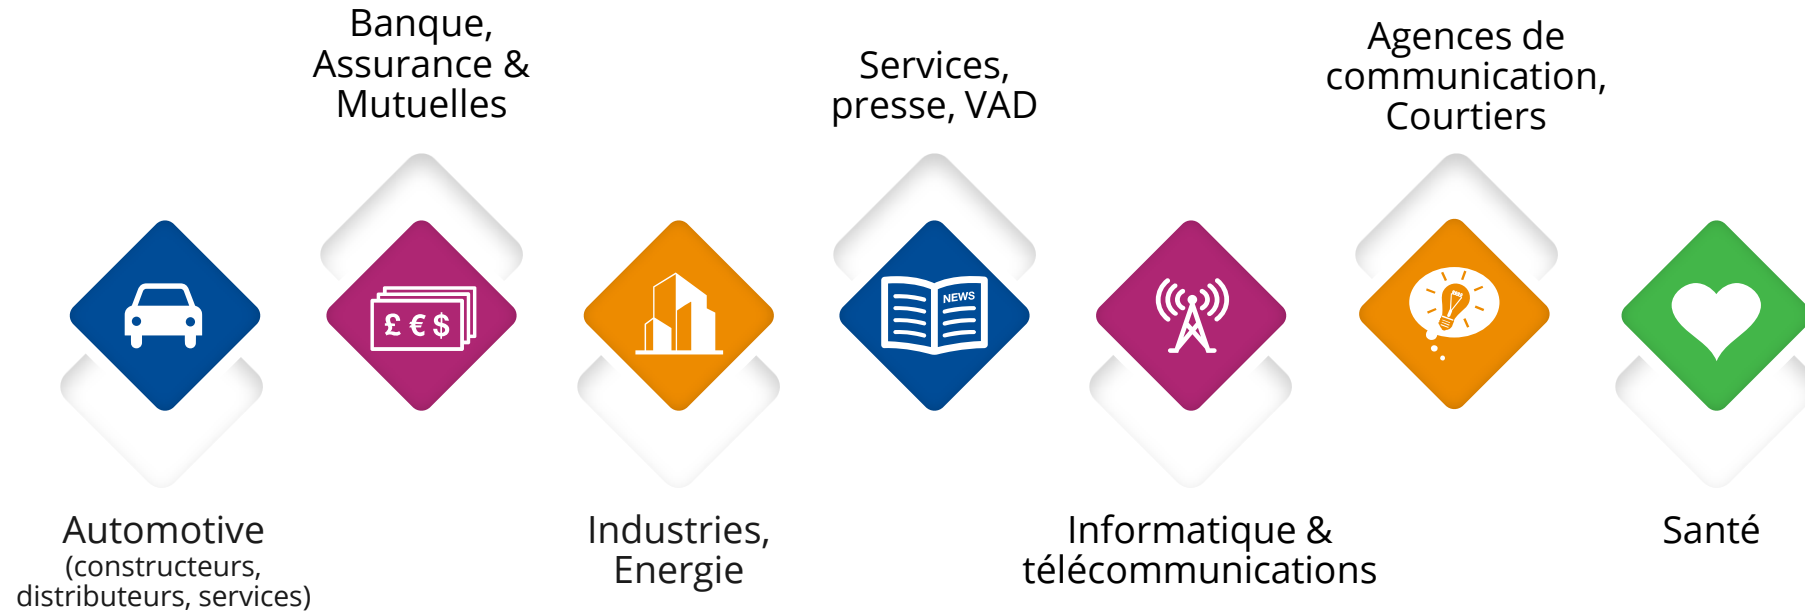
Banque, Assurance & Mutuelles

Services, presse, VAD

Agences de communication, Courtiers

£ € $

NEWS

Automotive
(constructeurs, distributeurs, services)

Industries, Energie

Informatique & télécommunications

Santé